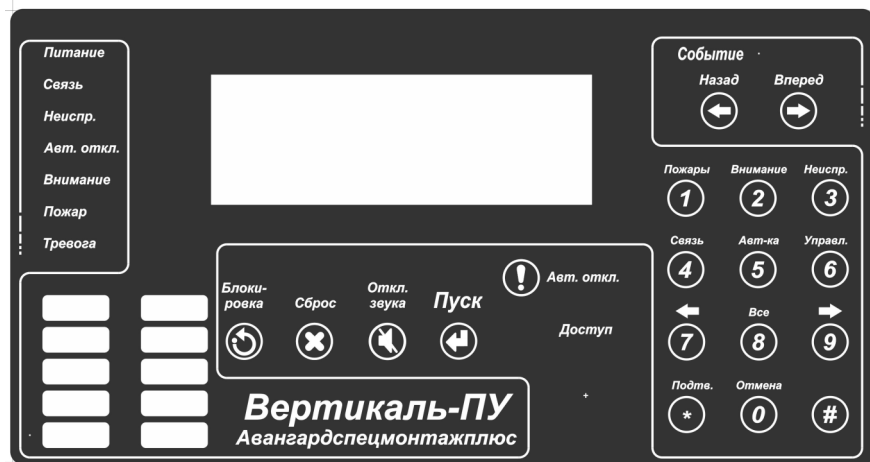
Питание
Связь
Неиспр.
Авт. откл.
Внимание
Пожар
Тревога

Событие
Назад
Вперед

Пожары
1
Внимание
2
Неиспр.
3
Связь
4
Авт-ка
5
Управл.
6
7
Все
8
9
Подтв.
*
Отмена
0
#

Блокировка
Сброс
Откл. звука
Пуск
Авт. откл.
Доступ

Вертикаль-ПУ
Авангардспецмонтажплюс